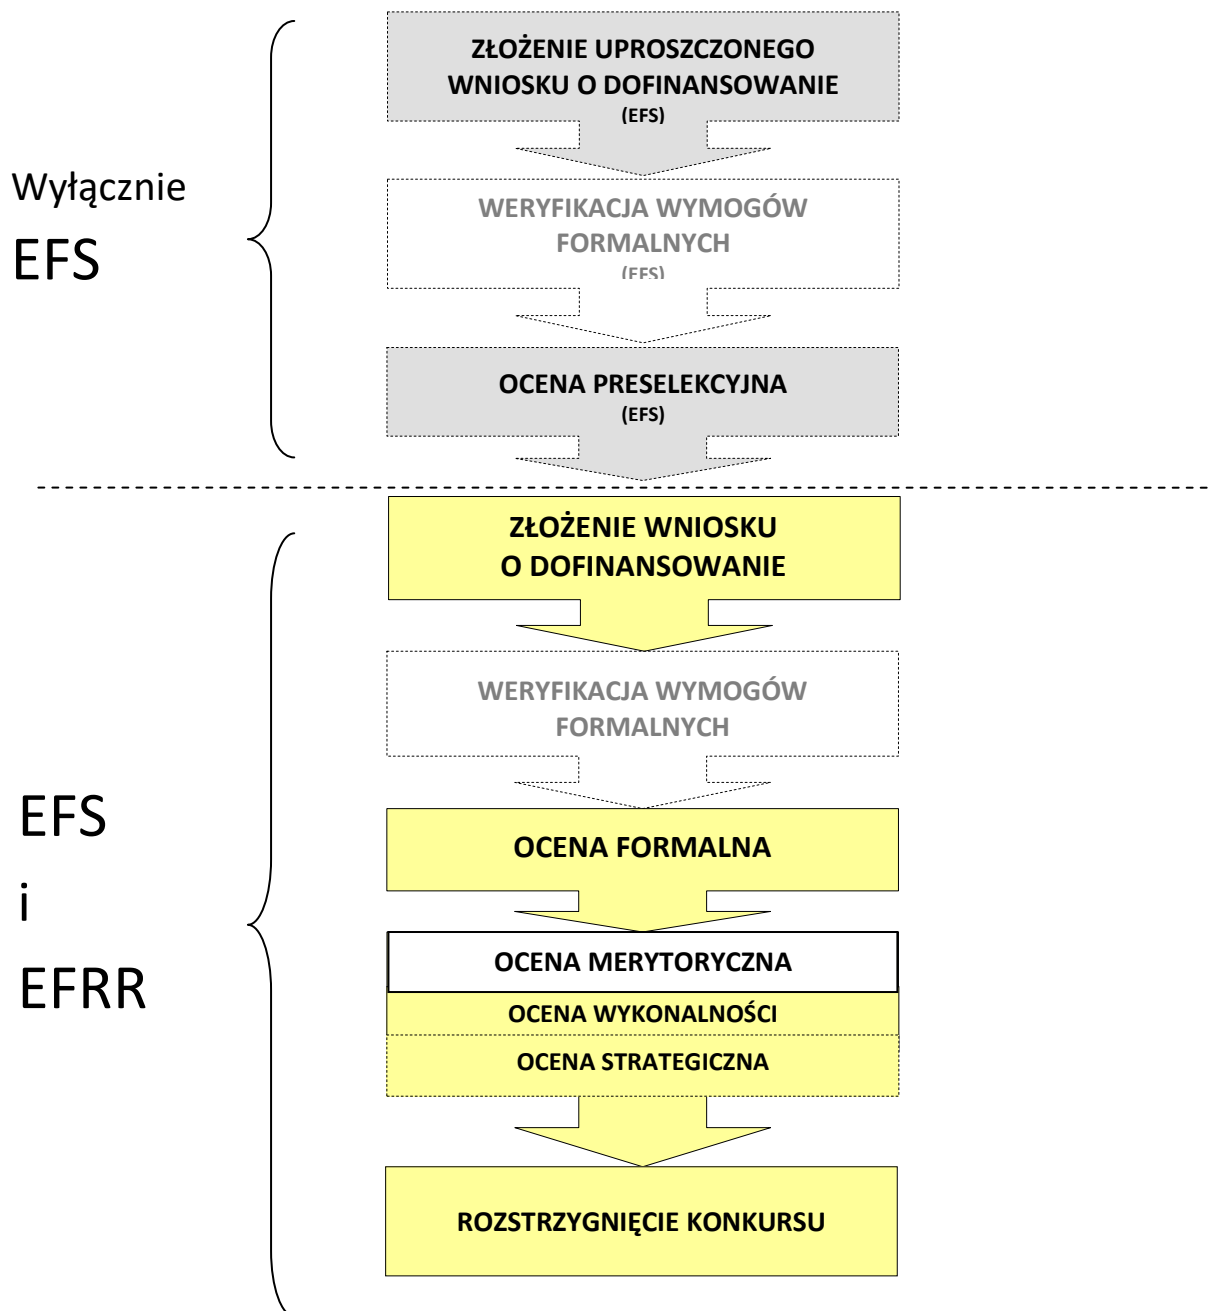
Wyłącznie EFS

ZŁOŻENIE UPROSZCZONEGO WNIOSKU O DOFINANSOWANIE
(EFS)

WERYFIKACJA WYMOGÓW FORMALNYCH
(EFS)

OCENA PRESELEKCYJNA
(EFS)

EFS i EFRR

ZŁOŻENIE WNIOSKU O DOFINANSOWANIE

WERYFIKACJA WYMOGÓW FORMALNYCH

OCENA FORMALNA

OCENA MERYTORYCZNA

OCENA WYKONALNOŚCI

OCENA STRATEGICZNA

ROZSTRZYGNIĘCIE KONKURSU